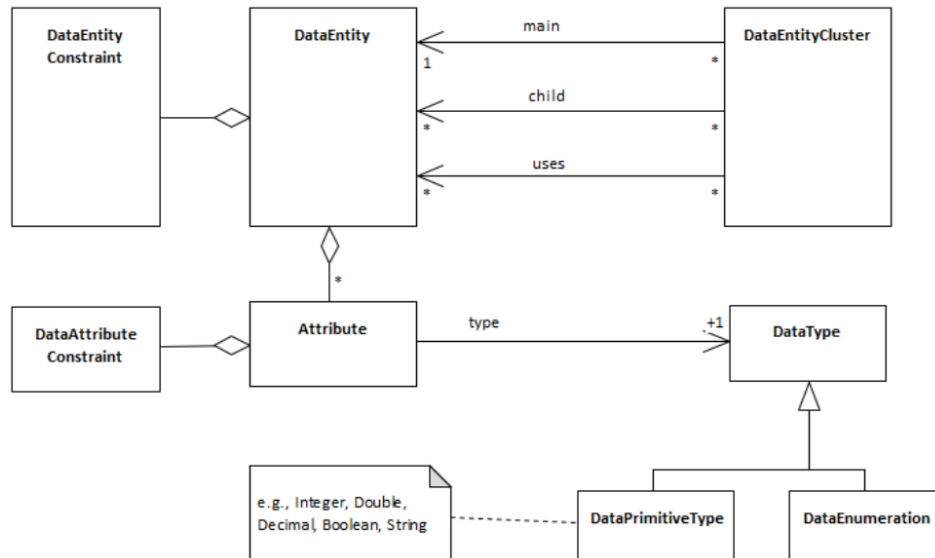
DataEntity Constraint

DataEntity

main

1

*

DataEntityCluster

child

*

*

uses

*

*

*

DataAttribute Constraint

Attribute

type

+1

DataType

e.g., Integer, Double, Decimal, Boolean, String

DataPrimitiveType

DataEnumeration